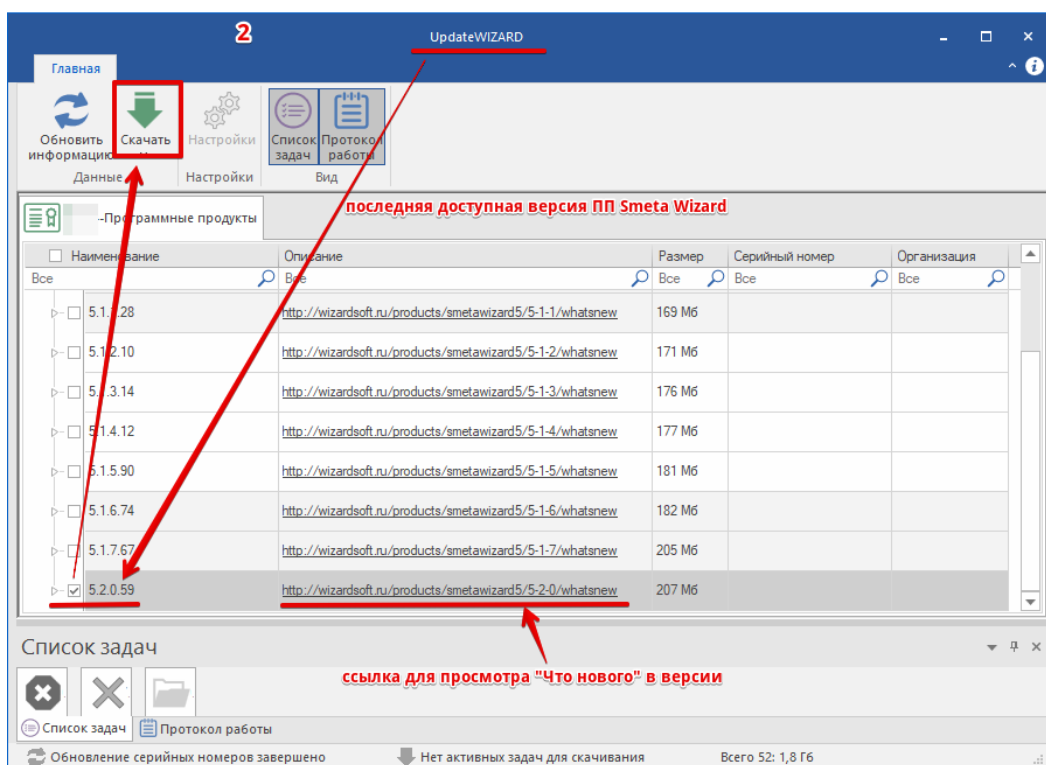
2

UpdateWIZARD

Главная

Обновить информацию

Скачать

Настройки

Список задач

Протокол работы

Данные

Настройки

Вид

Программные продукты

последняя доступная версия ПП Smeta Wizard

| Наименование | Описание | Размер | Серийный номер | Организация |
|---|---|---|---|---|
| Все | Все | Все | Все | Все |
| 5.1.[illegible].28 | http://wizardsoft.ru/products/smetawizard5/5-1-1/whatsnew | 169 Мб | | |
| 5.1.2.10 | http://wizardsoft.ru/products/smetawizard5/5-1-2/whatsnew | 171 Мб | | |
| 5.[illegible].3.14 | http://wizardsoft.ru/products/smetawizard5/5-1-3/whatsnew | 176 Мб | | |
| 5.1.4.12 | http://wizardsoft.ru/products/smetawizard5/5-1-4/whatsnew | 177 Мб | | |
| 5.1.5.90 | http://wizardsoft.ru/products/smetawizard5/5-1-5/whatsnew | 181 Мб | | |
| 5.1.6.74 | http://wizardsoft.ru/products/smetawizard5/5-1-6/whatsnew | 182 Мб | | |
| 5.1.7.67 | http://wizardsoft.ru/products/smetawizard5/5-1-7/whatsnew | 205 Мб | | |
| 5.2.0.59 | http://wizardsoft.ru/products/smetawizard5/5-2-0/whatsnew | 207 Мб | | |

Список задач

ссылка для просмотра "Что нового" в версии

Список задач

Протокол работы

Обновление серийных номеров завершено

Нет активных задач для скачивания

Всего 52: 1,8 Гб